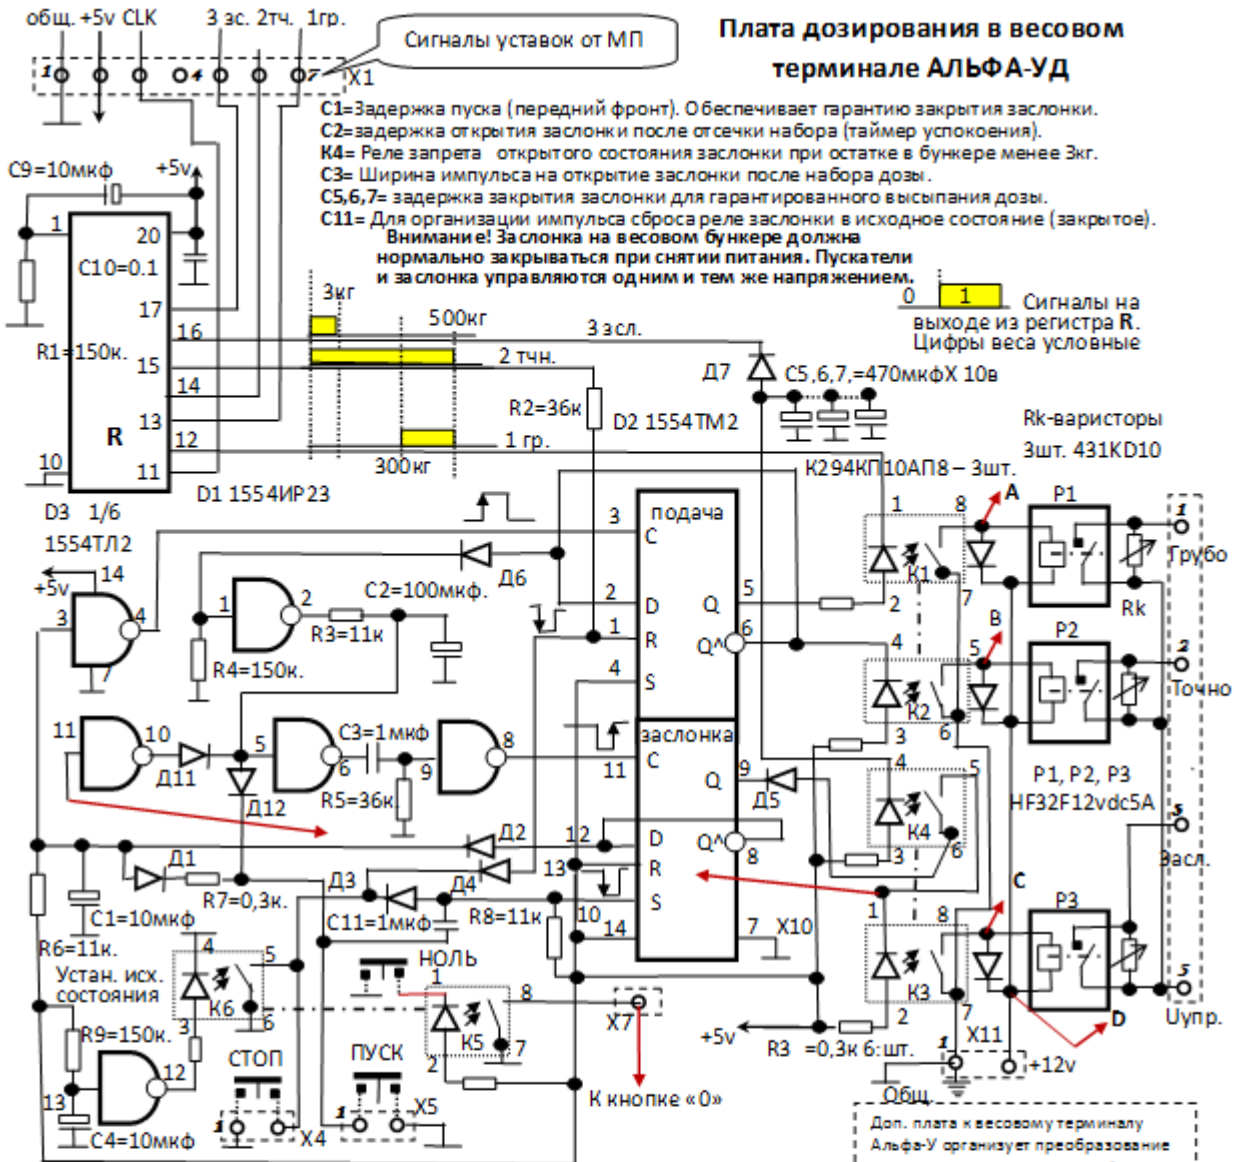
Плата дозирования в весовом терминале АЛЬФА-УД

общ. +5v CLK 3 зс. 2тч. 1гр.

Сигналы уставок от МП

1 4 7 X1

C1=Задержка пуска (передний фронт). Обеспечивает гарантию закрытия заслонки.
C2=задержка открытия заслонки после отсечки набора (таймер успокоения).
К4= Реле запрета открытого состояния заслонки при остатке в бункере менее 3кг.
C3= Ширина импульса на открытие заслонки после набора дозы.
C5,6,7= задержка закрытия заслонки для гарантированного высыпания дозы.
C11= Для организации импульса сброса реле заслонки в исходное состояние (закрытое).
Внимание! Заслонка на весовом бункере должна нормально закрываться при снятии питания. Пускатели и заслонка управляются одним и тем же напряжением.

C9=10мкф +5v
1 20
C10=0.1
17
R1=150к.
16
15
14
13
R
12
10
11
D3 1/6
1554ТЛ2
D1 1554ИР23

3кг
500кг
3 зсл.
2 тчн.
1 гр.
300кг
R2=36к
D2 1554ТМ2

0 1 Сигналы на выходе из регистра R. Цифры веса условные

Д7 C5,6,7,=470мкфХ 10в
Rk-варисторы 3шт. 431KD10
К294КП10АП8 – 3шт.

+5v 14
3 4
7
1 2
R4=150к.
C2=100мкф.
R3=11к
Д6
3
подача
C
2
D
Q
5
1
R
Q^
6
4
S
заслонка
C
11
Q
9
12
D
Q^
8
13
R
S
10
14
7 X10

11 10
Д11
5
Д12
C3=1мкф
6
9
8
R5=36к
Д5
Д2
Д1
Д3
Д4
R7=0,3к.
C11=1мкф
R8=11к
C1=10мкф
R6=11к.
Устан. исх. состояния
4
5
К6
3
6
R9=150к.
12
13
C4=10мкф
СТОП
1
X4
НОЛЬ
1
8
К5
2
7
X7
ПУСК
1
X5
К кнопке «0»
+5v
R3 =0,3к 6:шт.

1 8 A
К1
2
7
P1
1
Грубо
Rk
4 5 B
К2
3
6
P2
2
Точно
4 5
К4
3
6
P1, P2, P3
HF32F12vdc5A
5
Засл.
C
1 8
К3
2
7
P3
5
Uупр.
D
X11
1
+12v
Общ.

Доп. плата к весовому терминалу Альфа-У организует преобразование